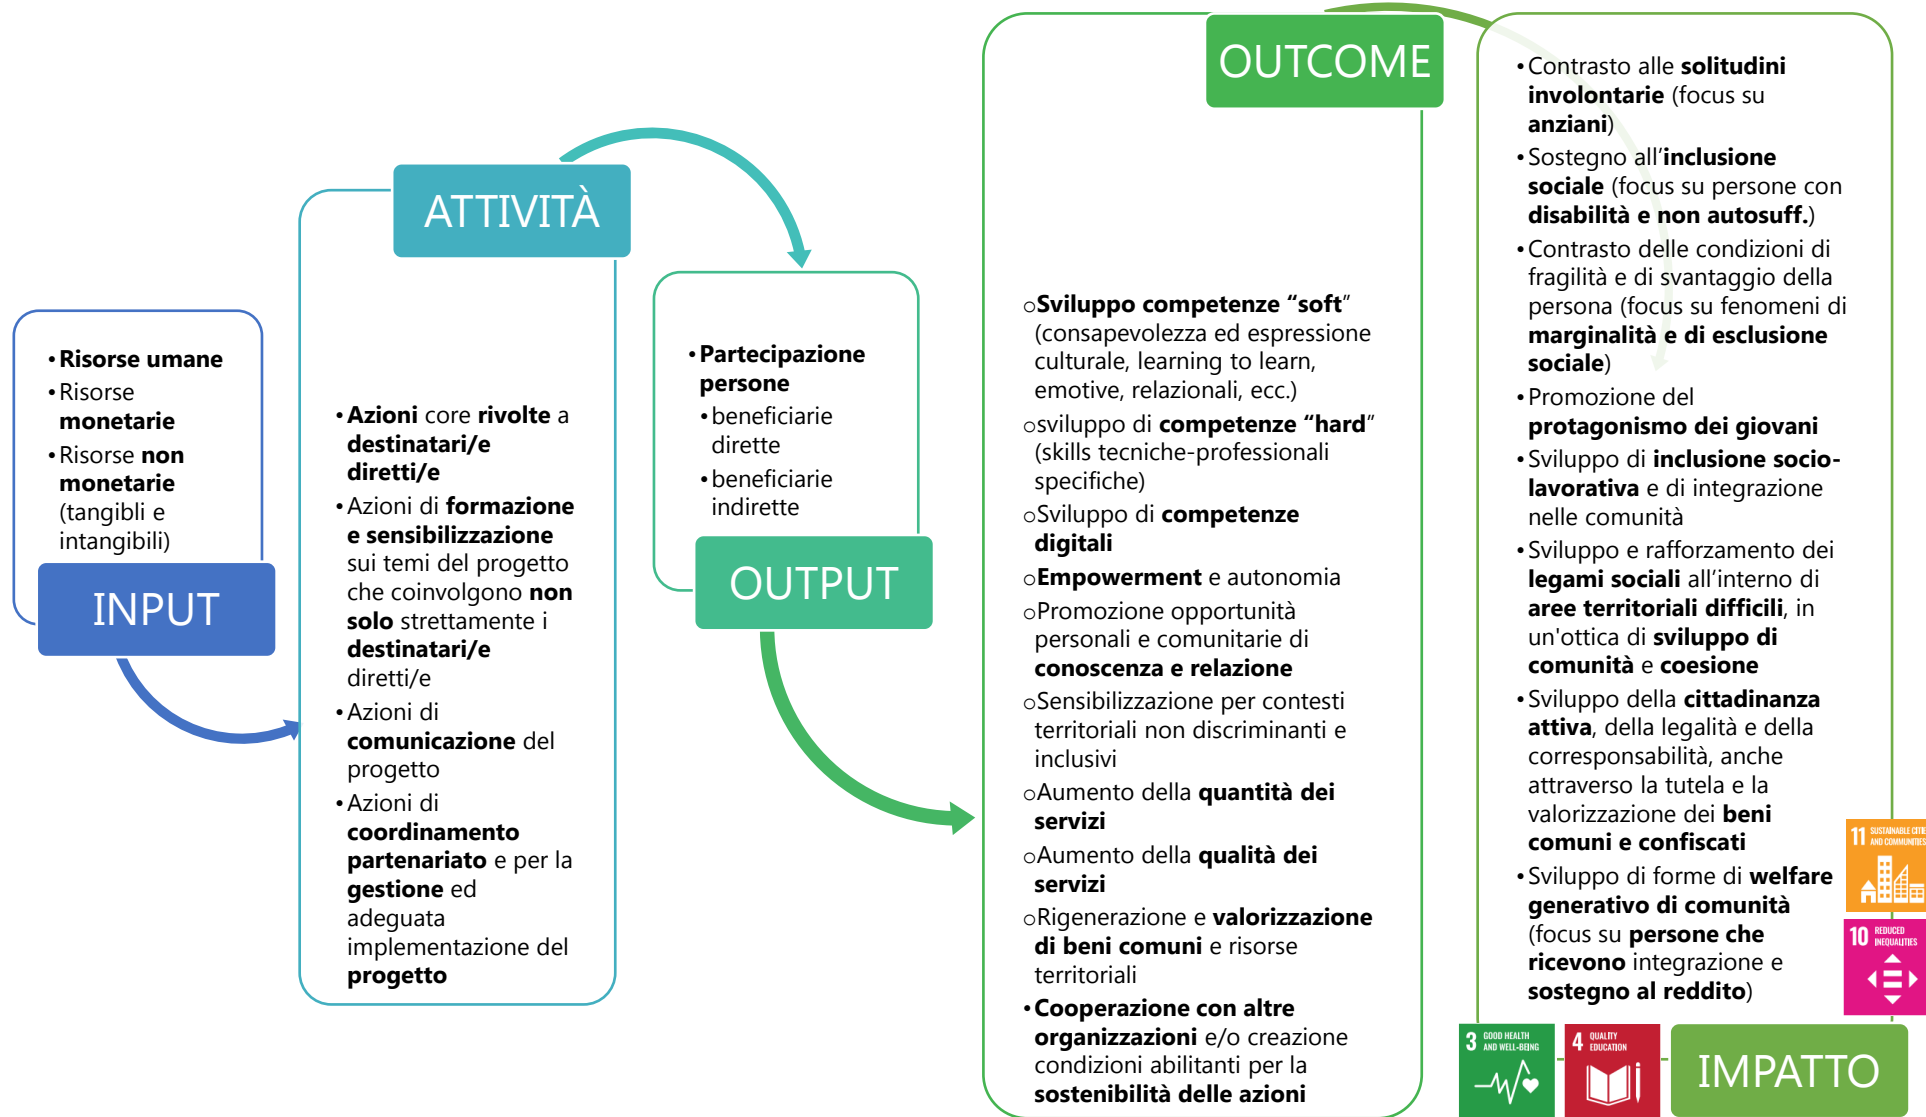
• Risorse umane
• Risorse monetarie
• Risorse non monetarie (tangibli e intangibili)

INPUT

ATTIVITÀ

• Azioni core rivolte a destinatari/e diretti/e
• Azioni di formazione e sensibilizzazione sui temi del progetto che coinvolgono non solo strettamente i destinatari/e diretti/e
• Azioni di comunicazione del progetto
• Azioni di coordinamento partenariato e per la gestione ed adeguata implementazione del progetto

• Partecipazione persone
• beneficiarie dirette
• beneficiarie indirette

OUTPUT

OUTCOME

o Sviluppo competenze "soft" (consapevolezza ed espressione culturale, learning to learn, emotive, relazionali, ecc.)
o sviluppo di competenze "hard" (skills tecniche-professionali specifiche)
o Sviluppo di competenze digitali
o Empowerment e autonomia
o Promozione opportunità personali e comunitarie di conoscenza e relazione
o Sensibilizzazione per contesti territoriali non discriminanti e inclusivi
o Aumento della quantità dei servizi
o Aumento della qualità dei servizi
o Rigenerazione e valorizzazione di beni comuni e risorse territoriali
• Cooperazione con altre organizzazioni e/o creazione condizioni abilitanti per la sostenibilità delle azioni

• Contrasto alle solitudini involontarie (focus su anziani)
• Sostegno all'inclusione sociale (focus su persone con disabilità e non autosuff.)
• Contrasto delle condizioni di fragilità e di svantaggio della persona (focus su fenomeni di marginalità e di esclusione sociale)
• Promozione del protagonismo dei giovani
• Sviluppo di inclusione socio-lavorativa e di integrazione nelle comunità
• Sviluppo e rafforzamento dei legami sociali all'interno di aree territoriali difficili, in un'ottica di sviluppo di comunità e coesione
• Sviluppo della cittadinanza attiva, della legalità e della corresponsabilità, anche attraverso la tutela e la valorizzazione dei beni comuni e confiscati
• Sviluppo di forme di welfare generativo di comunità (focus su persone che ricevono integrazione e sostegno al reddito)

11 SUSTAINABLE CITIES AND COMMUNITIES
10 REDUCED INEQUALITIES
3 GOOD HEALTH AND WELL-BEING
4 QUALITY EDUCATION

IMPATTO